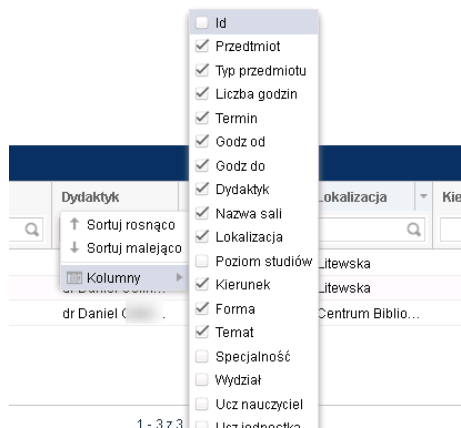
Dydaktyk
Lokalizacja
Kie
Sortuj rosnąco
Sortuj malejąco
Kolumny
Litewska
dr Daniel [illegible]
Litewska
dr Daniel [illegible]
Centrum Biblio...
1 - 3 z 3

Id
Przedtmiot
Typ przedmiotu
Liczba godzin
Termin
Godz od
Godz do
Dydaktyk
Nazwa sali
Lokalizacja
Poziom studiów
Kierunek
Forma
Temat
Specjalność
Wydział
Ucz nauczyciel
Ucz jednostka